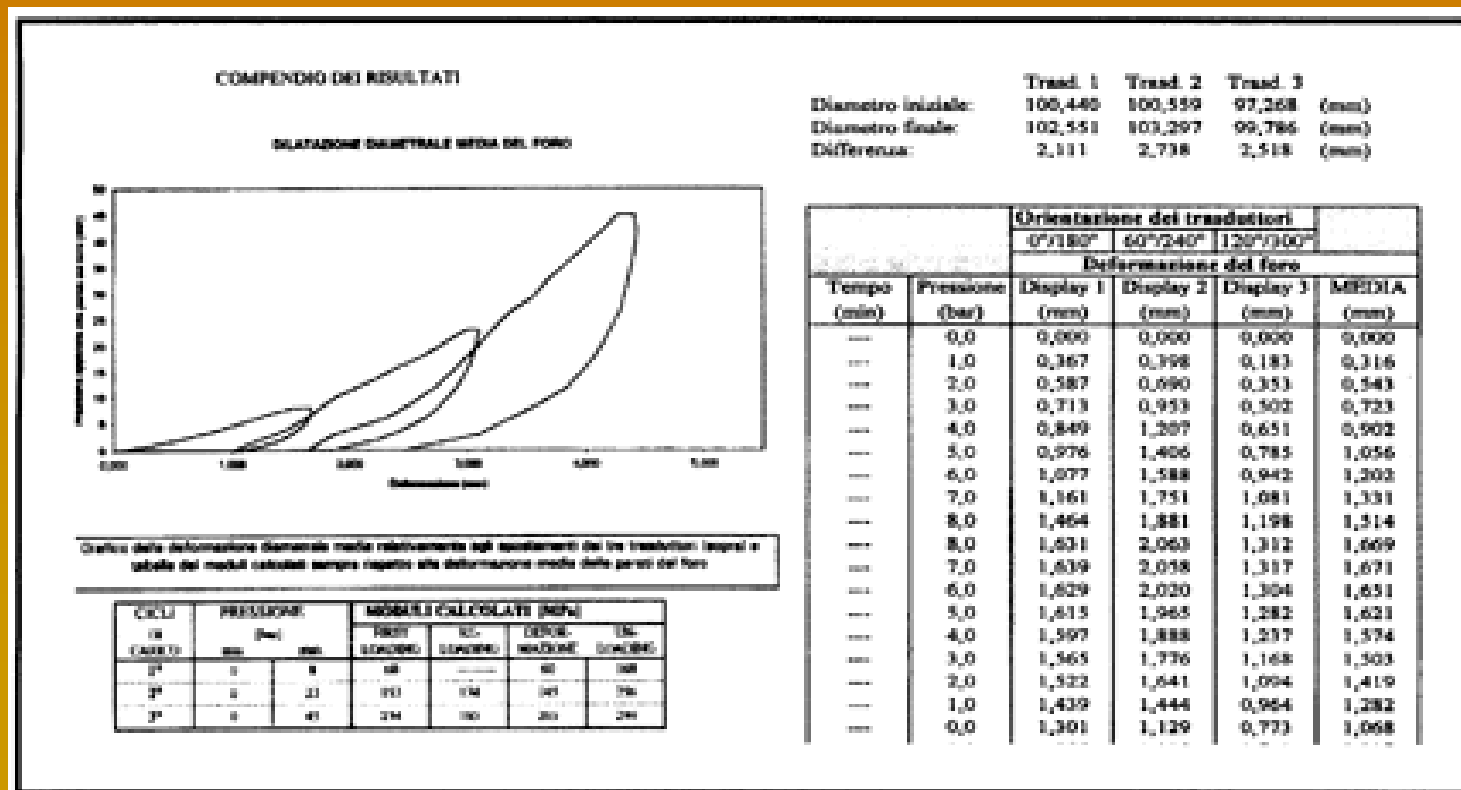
COMPENDIO DEI RISULTATI

DILATAZIONE DIAMETRALE MEDIA DEL FORO

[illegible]

Deformazione (mm)

Grafico delle deformazione diametrale media relativamente agli spostamenti dei tre trasduttori (sopra) e tabella dei moduli calcolati sempre rispetto alla deformazione media delle pareti del foro

| CICLI (N CARICO) | PRESSIONE (bar) min. | max. | MODULI CALCOLATI (MPa) FIRST LOADING | RE-LOADING | DEFOR-MAZIONE | UN-LOADING |
|---|---|---|---|---|---|---|
| 1° | 1 | 8 | 68 | ------ | 60 | 168 |
| 2° | 1 | 23 | 193 | 194 | 145 | 796 |
| 3° | 1 | 45 | 214 | 180 | 201 | 299 |

| | Trasd. 1 | Trasd. 2 | Trasd. 3 | |
|---|---|---|---|---|
| Diametro iniziale: | 100,440 | 100,559 | 97,268 | (mm) |
| Diametro finale: | 102,551 | 103,297 | 99,786 | (mm) |
| Differenza: | 2,111 | 2,738 | 2,518 | (mm) |

| | | Orientazione dei trasduttori | | | |
|---|---|---|---|---|---|
| | | 0°/180° | 60°/240° | 120°/300° | |
| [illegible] | | Deformazione del foro | | | |
| Tempo (min) | Pressione (bar) | Display 1 (mm) | Display 2 (mm) | Display 3 (mm) | MEDIA (mm) |
| --- | 0,0 | 0,000 | 0,000 | 0,000 | 0,000 |
| --- | 1,0 | 0,367 | 0,398 | 0,183 | 0,316 |
| --- | 2,0 | 0,587 | 0,690 | 0,353 | 0,543 |
| --- | 3,0 | 0,713 | 0,953 | 0,502 | 0,723 |
| --- | 4,0 | 0,849 | 1,207 | 0,651 | 0,902 |
| --- | 5,0 | 0,976 | 1,406 | 0,785 | 1,056 |
| --- | 6,0 | 1,077 | 1,588 | 0,942 | 1,202 |
| --- | 7,0 | 1,161 | 1,751 | 1,081 | 1,331 |
| --- | 8,0 | 1,464 | 1,881 | 1,198 | 1,514 |
| --- | 8,0 | 1,631 | 2,063 | 1,312 | 1,669 |
| --- | 7,0 | 1,639 | 2,058 | 1,317 | 1,671 |
| --- | 6,0 | 1,629 | 2,020 | 1,304 | 1,651 |
| --- | 5,0 | 1,615 | 1,965 | 1,282 | 1,621 |
| --- | 4,0 | 1,597 | 1,888 | 1,237 | 1,574 |
| --- | 3,0 | 1,565 | 1,776 | 1,168 | 1,503 |
| --- | 2,0 | 1,522 | 1,641 | 1,094 | 1,419 |
| --- | 1,0 | 1,439 | 1,444 | 0,964 | 1,282 |
| --- | 0,0 | 1,301 | 1,129 | 0,773 | 1,068 |